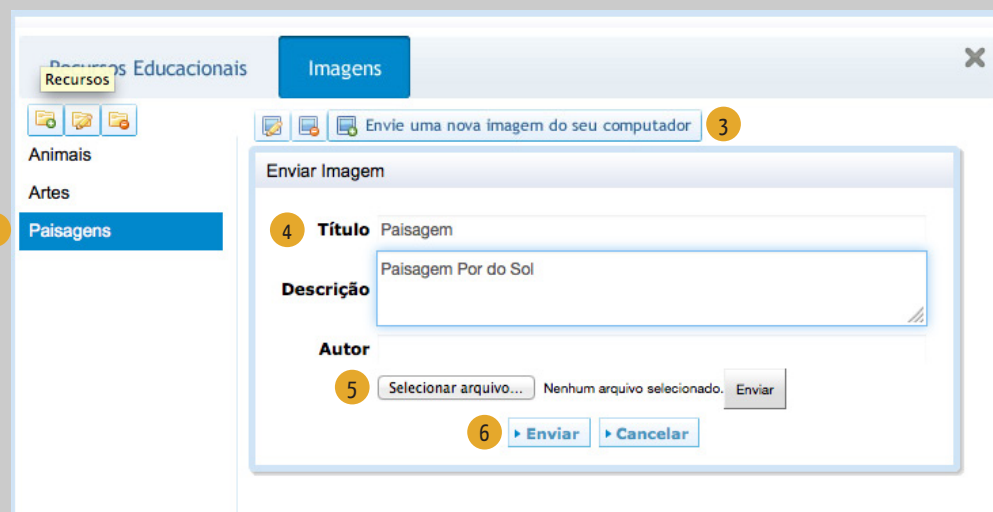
Recursos Educacionais
Recursos
Imagens
×
Animais
Artes
Paisagens
Envie uma nova imagem do seu computador
3
Enviar Imagem
4
Título
Paisagem
Descrição
Paisagem Por do Sol
Autor
5
Selecionar arquivo...
Nenhum arquivo selecionado.
Enviar
6
▸ Enviar
▸ Cancelar